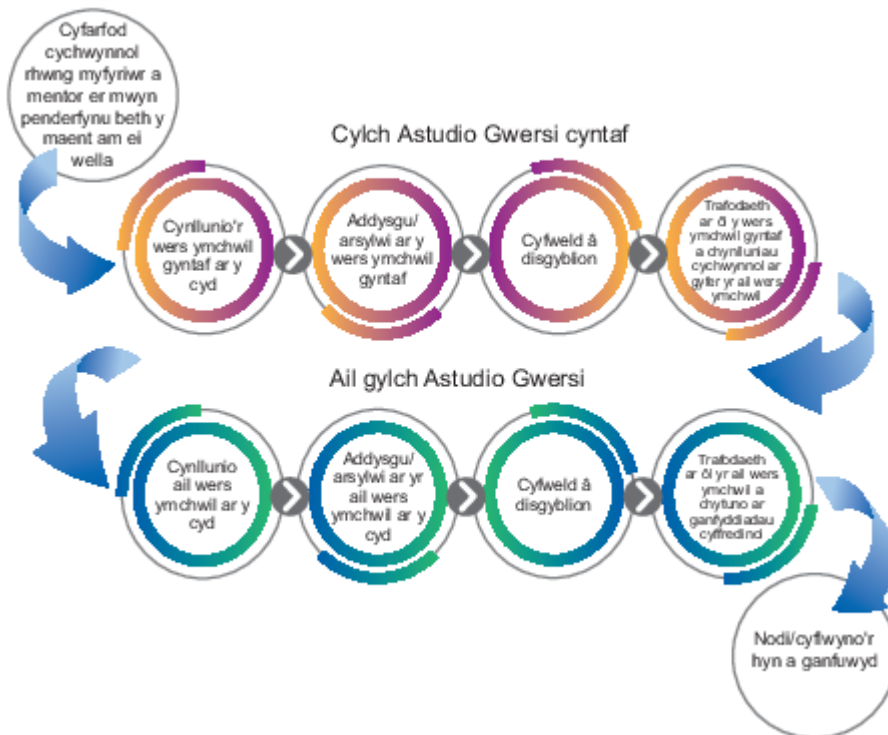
Cyfarfod cychwynnol rhwng myfyriwr a mentor er mwyn penderfynu beth y maent am ei wella

Cylch Astudio Gwersi cyntaf

Cynllunio'r wers ymchwil gyntaf ar y cyd

Addysgu/ arsylwi ar y wers ymchwil gyntaf

Cyfweld â disgyblion

Trafodaeth ar ôl y wers ymchwil gyntaf a chynlluniau cychwynnol ar gyfer yr ail wers ymchwil

Ail gylch Astudio Gwersi

Cynllunio ail wers ymchwil ar y cyd

Addysgu/ arsylwi ar yr ail wers ymchwil ar y cyd

Cyfweld â disgyblion

Trafodaeth ar ôl yr ail wers ymchwil a chytuno ar ganfyddiadau cyffredinol

Nodi/cyflwyno'r hyn a ganfuwyd